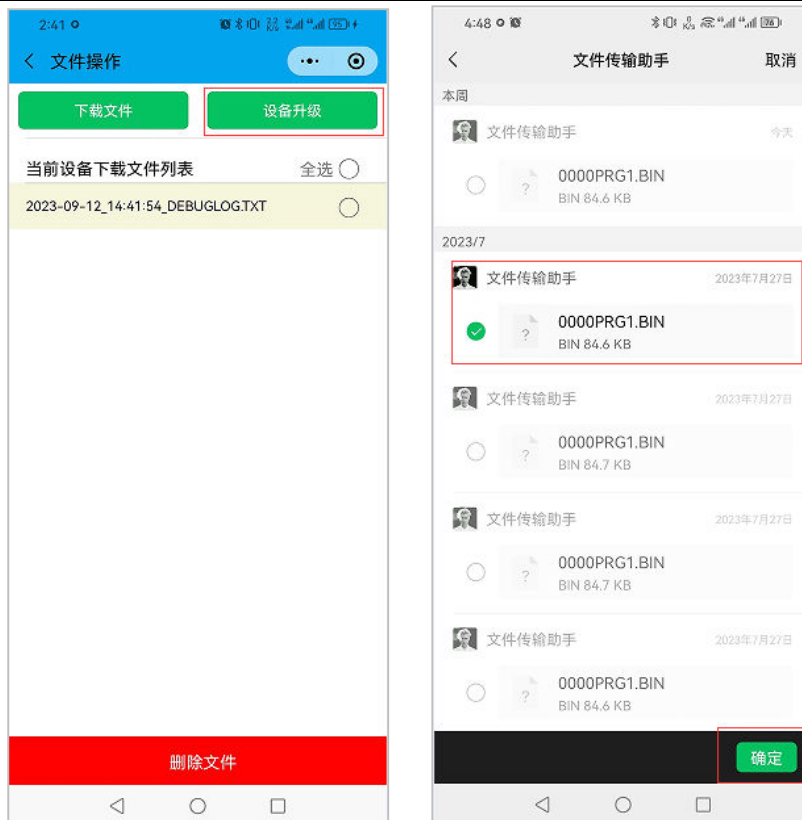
2:41

文件操作

下载文件

设备升级

当前设备下载文件列表

全选

2023-09-12_14:41:54_DEBUGLOG.TXT

删除文件

4:48

文件传输助手

取消

本周

文件传输助手

今天

0000PRG1.BIN

BIN 84.6 KB

2023/7

文件传输助手

2023年7月27日

0000PRG1.BIN

BIN 84.6 KB

文件传输助手

2023年7月27日

0000PRG1.BIN

BIN 84.7 KB

文件传输助手

2023年7月27日

0000PRG1.BIN

BIN 84.7 KB

文件传输助手

2023年7月27日

0000PRG1.BIN

BIN 84.6 KB

确定